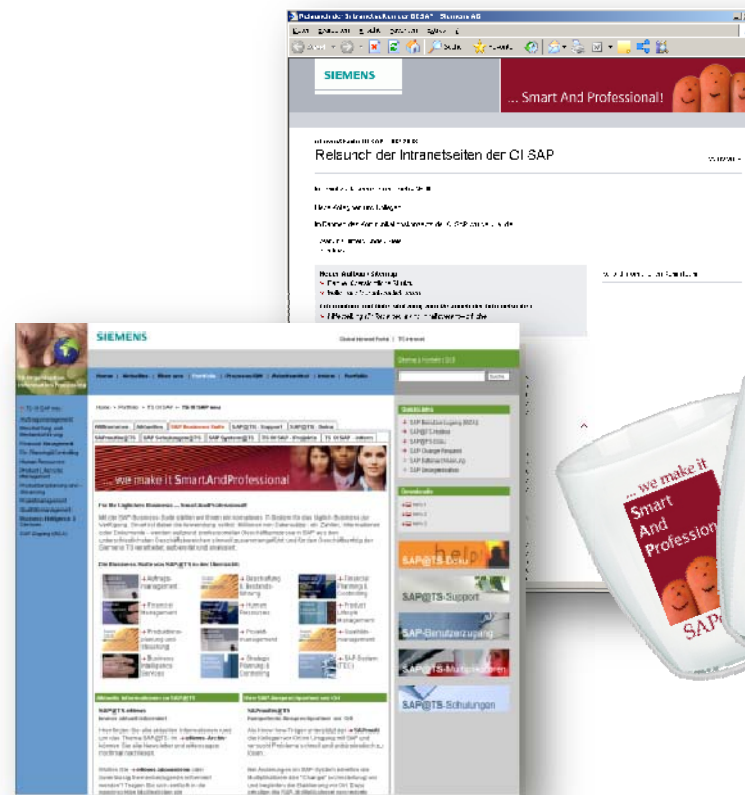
SIEMENS

... Smart And Professional!

Relaunch der Intranetseiten der CI SAP

SIEMENS

Home | Aktuelles | Über uns | Portfolio | Prozesse/QM | Ansprechpartner | Intern | Kontakt

...we make it SmartAndProfessional

SAP@TS-Doku

SAP@TS-Support

SAP-Benutzerzugang

SAP@TS-Multiplikatoren

SAP@TS-Schulungen

... we make it Smart And Professional

SAP